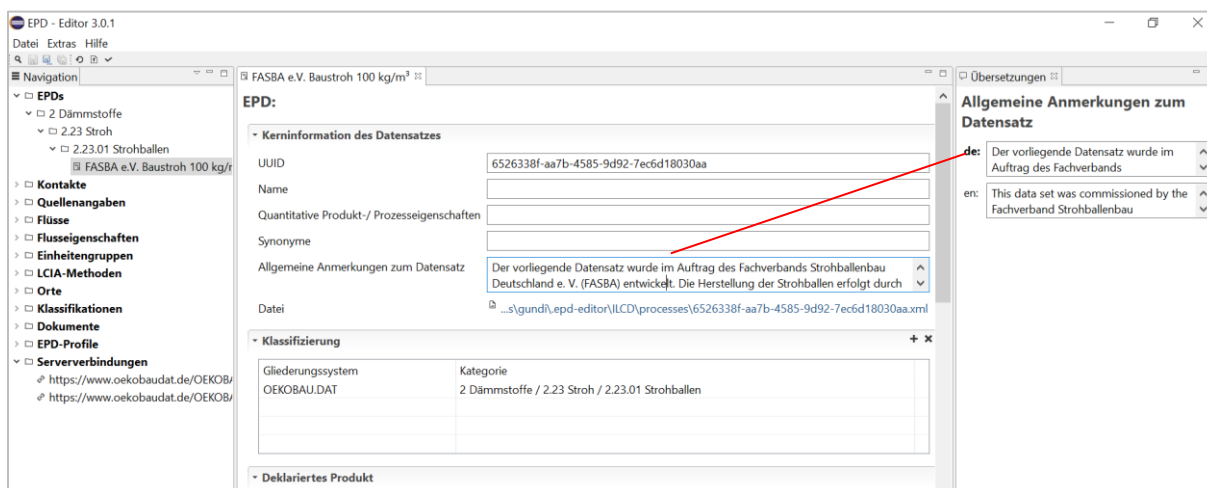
EPD - Editor 3.0.1

Datei Extras Hilfe

Navigation

EPDs
2 Dämmstoffe
2.23 Stroh
2.23.01 Strohballen
FASBA e.V. Baustroh 100 kg/r
Kontakte
Quellenangaben
Flüsse
Flusseigenschaften
Einheitengruppen
LCIA-Methoden
Orte
Klassifikationen
Dokumente
EPD-Profile
Serververbindungen
https://www.oekobaudat.de/OEKOBA
https://www.oekobaudat.de/OEKOBA

FASBA e.V. Baustroh 100 kg/m$^3$

EPD:

Kerninformation des Datensatzes

UUID 6526338f-aa7b-4585-9d92-7ec6d18030aa

Name

Quantitative Produkt-/ Prozesseigenschaften

Synonyme

Allgemeine Anmerkungen zum Datensatz Der vorliegende Datensatz wurde im Auftrag des Fachverbands Strohballenbau Deutschland e. V. (FASBA) entwickelt. Die Herstellung der Strohballen erfolgt durch

Datei ...s\gundi\.epd-editor\ILCD\processes\6526338f-aa7b-4585-9d92-7ec6d18030aa.xml

Klassifizierung

| Gliederungssystem | Kategorie |
|---|---|
| OEKOBAU.DAT | 2 Dämmstoffe / 2.23 Stroh / 2.23.01 Strohballen |

Deklariertes Produkt

Übersetzungen

Allgemeine Anmerkungen zum Datensatz

de: Der vorliegende Datensatz wurde im Auftrag des Fachverbands

en: This data set was commissioned by the Fachverband Strohballenbau